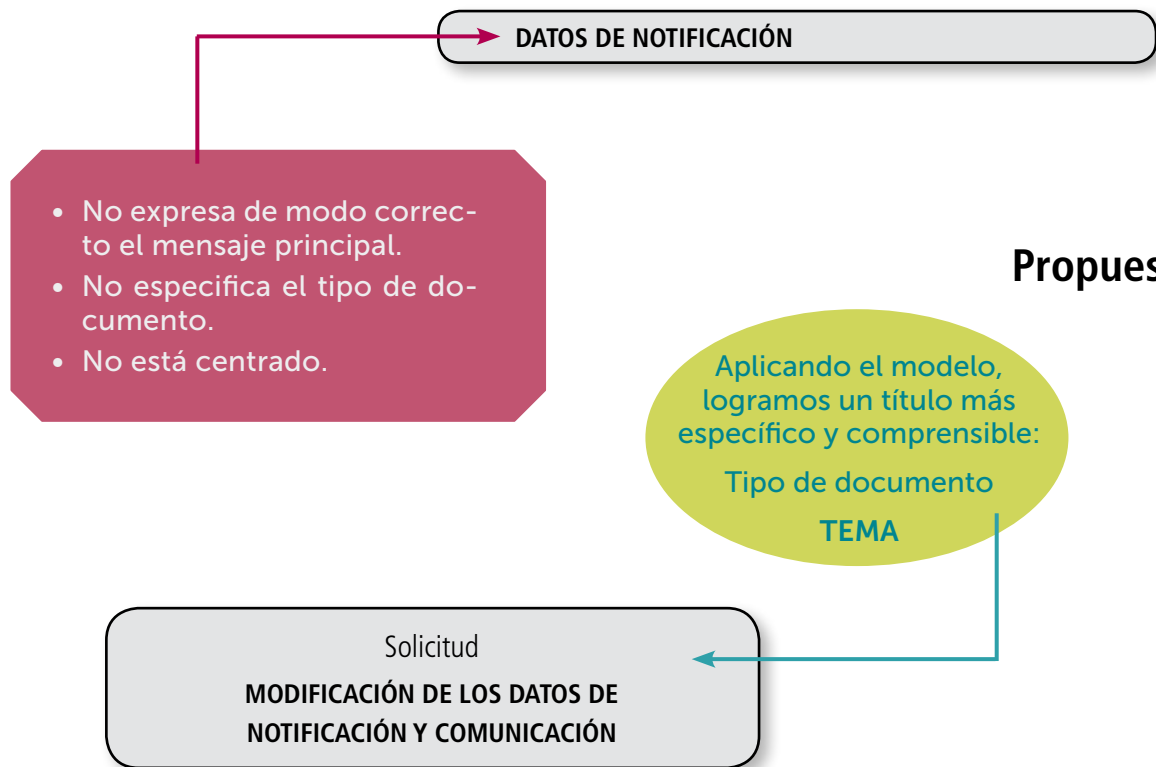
DATOS DE NOTIFICACIÓN

• No expresa de modo correcto el mensaje principal.
• No especifica el tipo de documento.
• No está centrado.

Propues

Aplicando el modelo, logramos un título más específico y comprensible:

Tipo de documento

TEMA

Solicitud

MODIFICACIÓN DE LOS DATOS DE NOTIFICACIÓN Y COMUNICACIÓN